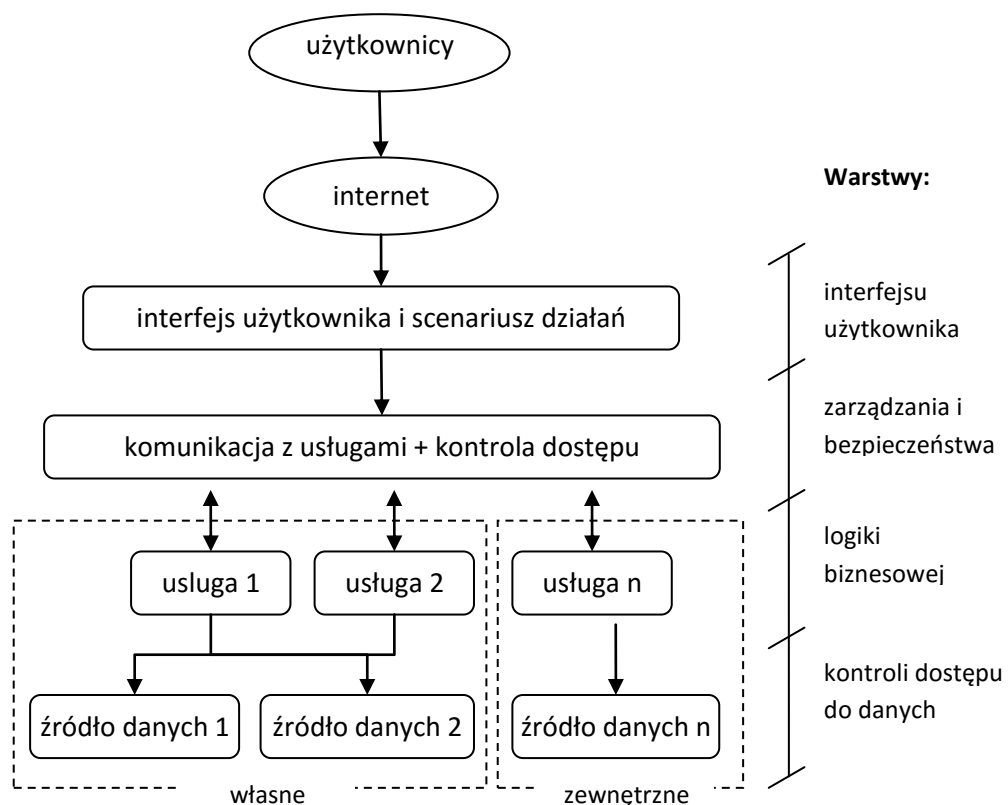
użytkownicy

internet

interfejs użytkownika i scenariusz działań

komunikacja z usługami + kontrola dostępu

usluga 1

usługa 2

usługa n

źródło danych 1

źródło danych 2

źródło danych n

własne

zewnętrzne

Warstwy:

interfejsu użytkownika

zarządzania i bezpieczeństwa

logiki biznesowej

kontroli dostępu do danych